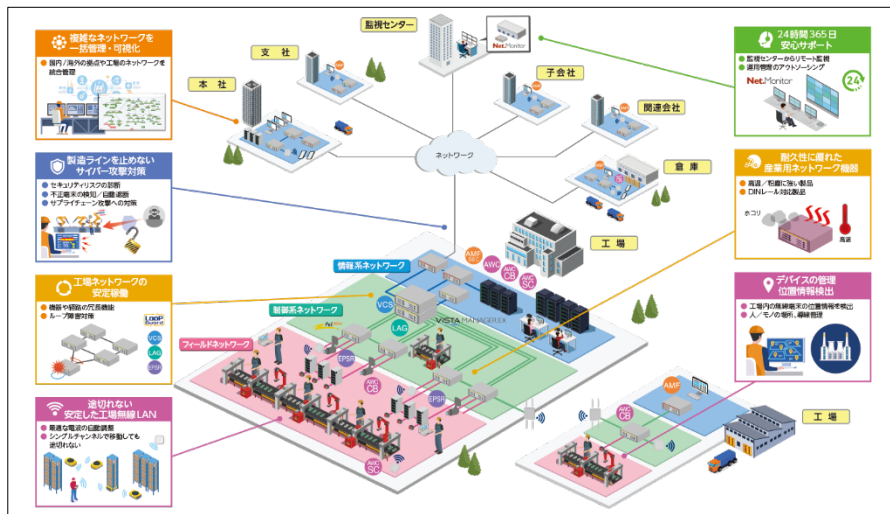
複雑なネットワークを一括管理・可視化

国内／海外の拠点や工場のネットワークを統合管理

製造ラインを止めないサイバー攻撃対策

セキュリティリスクの診断
不正端末の検知／自動遮断
サプライチェーン攻撃への対策

工場ネットワークの安定稼働

機器や経路の冗長機能
ループ障害対策

LOOP Guard

途切れない安定した工場無線LAN

最適な電波の自動調整
シングルチャネルで移動しても途切れない

監視センター

Net.Monitor

支社

本社

子会社

関連会社

倉庫

ネットワーク

工場

情報系ネットワーク

制御系ネットワーク

フィールドネットワーク

VISTA MANAGER EX

AMF

AWC

AWC CB

AWC SC

VCS

LAG

EPSR

工場

24時間365日安心サポート

監視センターからリモート監視
運用管理のアウトソーシング

Net.Monitor

24

耐久性に優れた産業用ネットワーク機器

高温／低温に強い製品
DINレール対応製品

ホコリ

高温

デバイスの管理位置情報検出

工場内の無線端末の位置情報を検出
人／モノの場所、導線管理